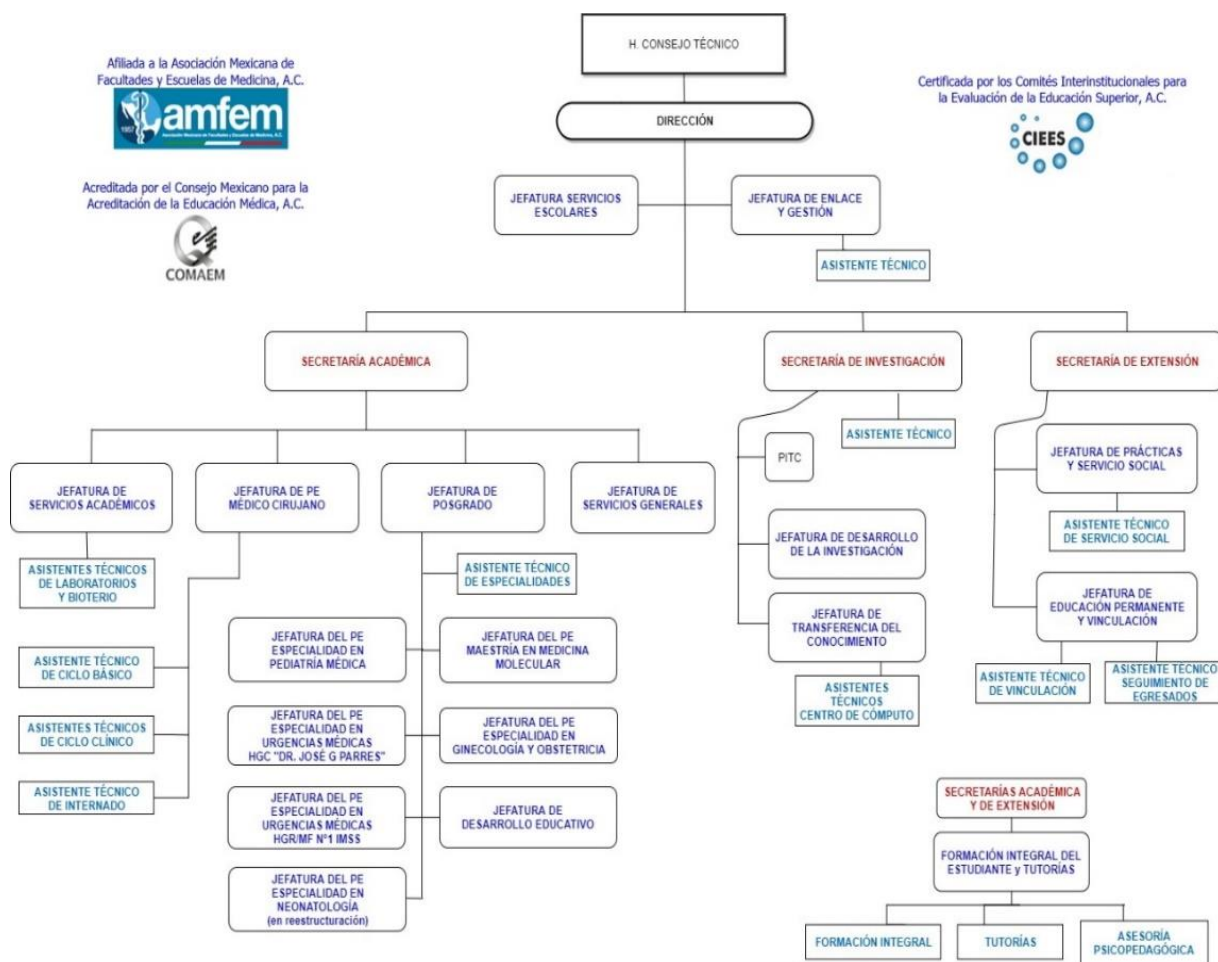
Afiliada a la Asociación Mexicana de Facultades y Escuelas de Medicina, A.C.

amfem

Asociación Mexicana de Facultades y Escuelas de Medicina, A.C.

Acreditada por el Consejo Mexicano para la Acreditación de la Educación Médica, A.C.

COMAEM

H. CONSEJO TÉCNICO

DIRECCIÓN

Certificada por los Comités Interinstitucionales para la Evaluación de la Educación Superior, A.C.

CIEES

JEFATURA SERVICIOS ESCOLARES

JEFATURA DE ENLACE Y GESTIÓN

ASISTENTE TÉCNICO

SECRETARÍA ACADÉMICA

SECRETARÍA DE INVESTIGACIÓN

SECRETARÍA DE EXTENSIÓN

JEFATURA DE SERVICIOS ACADÉMICOS

JEFATURA DE PE MÉDICO CIRUJANO

JEFATURA DE POSGRADO

JEFATURA DE SERVICIOS GENERALES

ASISTENTES TÉCNICOS DE LABORATORIOS Y BIOTERIO

ASISTENTE TÉCNICO DE ESPECIALIDADES

JEFATURA DEL PE ESPECIALIDAD EN PEDIATRÍA MÉDICA

JEFATURA DEL PE MAESTRÍA EN MEDICINA MOLECULAR

ASISTENTE TÉCNICO DE CICLO BÁSICO

ASISTENTES TÉCNICOS DE CICLO CLÍNICO

JEFATURA DEL PE ESPECIALIDAD EN URGENCIAS MÉDICAS HGC "DR. JOSÉ G PARRES"

JEFATURA DEL PE ESPECIALIDAD EN GINECOLOGÍA Y OBSTETRICIA

ASISTENTE TÉCNICO DE INTERNADO

JEFATURA DEL PE ESPECIALIDAD EN URGENCIAS MÉDICAS HGR/MF Nº1 IMSS

JEFATURA DE DESARROLLO EDUCATIVO

JEFATURA DEL PE ESPECIALIDAD EN NEONATOLOGÍA (en reestructuración)

ASISTENTE TÉCNICO

PITC

JEFATURA DE DESARROLLO DE LA INVESTIGACIÓN

JEFATURA DE TRANSFERENCIA DEL CONOCIMIENTO

ASISTENTES TÉCNICOS CENTRO DE CÓMPUTO

JEFATURA DE PRÁCTICAS Y SERVICIO SOCIAL

ASISTENTE TÉCNICO DE SERVICIO SOCIAL

JEFATURA DE EDUCACIÓN PERMANENTE Y VINCULACIÓN

ASISTENTE TÉCNICO DE VINCULACIÓN

ASISTENTE TÉCNICO SEGUIMIENTO DE EGRESADOS

SECRETARÍAS ACADÉMICA Y DE EXTENSIÓN

FORMACIÓN INTEGRAL DEL ESTUDIANTE y TUTORÍAS

FORMACIÓN INTEGRAL

TUTORÍAS

ASESORÍA PSICOPEDAGÓGICA